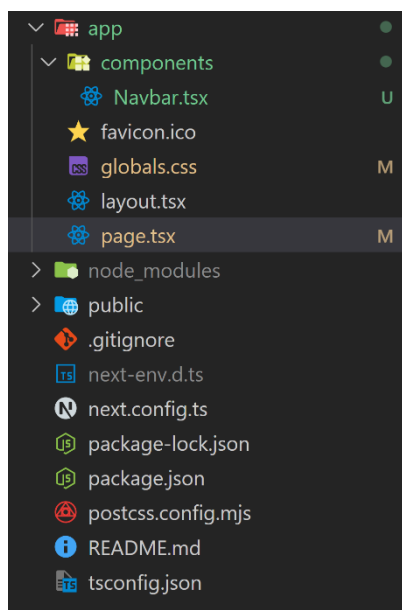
app
components
Navbar.tsx U
favicon.ico
globals.css M
layout.tsx
page.tsx M
node_modules
public
.gitignore
next-env.d.ts
next.config.ts
package-lock.json
package.json
postcss.config.mjs
README.md
tsconfig.json